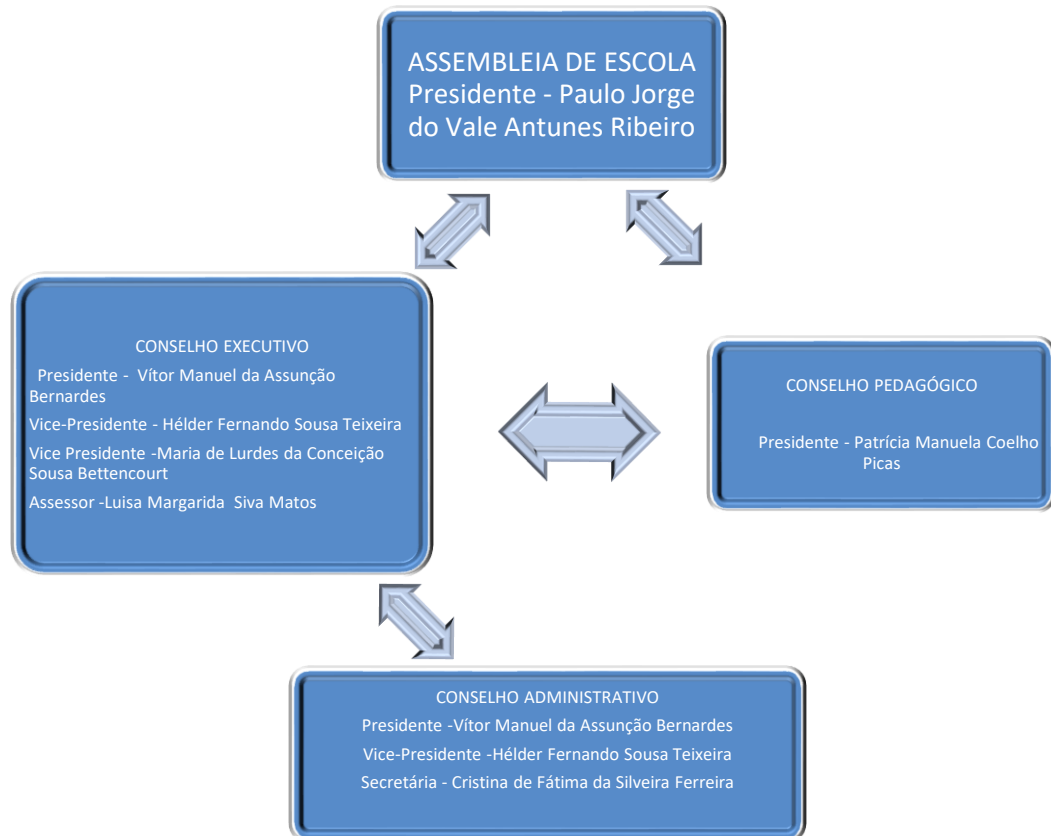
ASSEMBLEIA DE ESCOLA
Presidente - Paulo Jorge do Vale Antunes Ribeiro

CONSELHO EXECUTIVO

Presidente - Vítor Manuel da Assunção Bernardes

Vice-Presidente - Hélder Fernando Sousa Teixeira

Vice Presidente -Maria de Lurdes da Conceição Sousa Bettencourt

Assessor -Luisa Margarida Siva Matos

CONSELHO PEDAGÓGICO

Presidente - Patrícia Manuela Coelho Picas

CONSELHO ADMINISTRATIVO

Presidente -Vítor Manuel da Assunção Bernardes

Vice-Presidente -Hélder Fernando Sousa Teixeira

Secretária - Cristina de Fátima da Silveira Ferreira